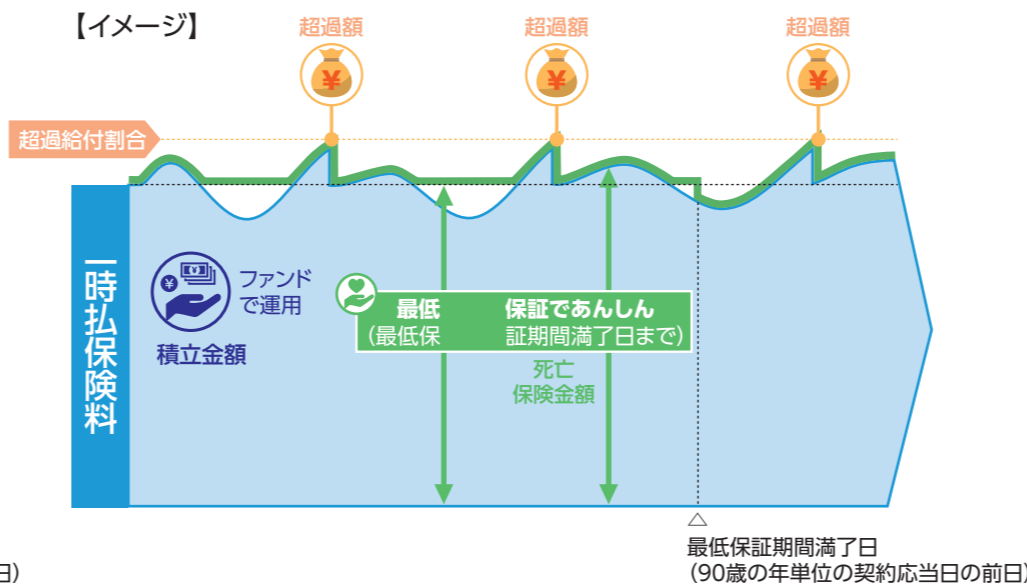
【イメージ】

超過額
超過額
超過額

超過給付割合

一時払保険料

ファンドで運用

積立金額

最低　保証であんしん
（最低保　証期間満了日まで）

死亡保険金額

最低保証期間満了日
（90歳の年単位の契約応当日の前日）

日）